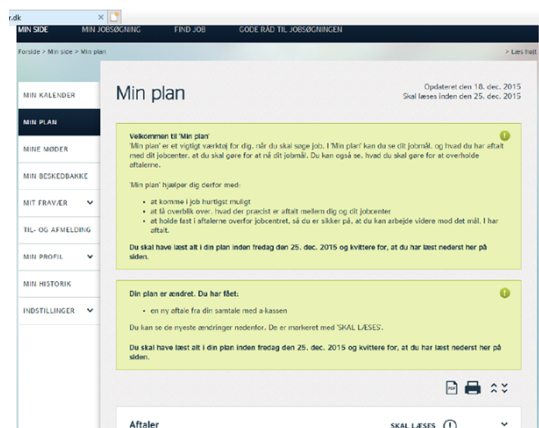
r.dk

MIN SIDE   MIN JOBSØGNING   FIND JOB   GODE RÅD TIL JOBSØGNINGEN

Forside > Min side > Min plan

< Læs højt

MIN KALENDER
MIN PLAN
MINE MØDER
MIN BESKEDBAKKE
MIT FRAVÆR
TIL- OG AFMELDING
MIN PROFIL
MIN HISTORIK
INDSTILLINGER

Min plan

Opdateret den 18. dec. 2015
Skal læses inden den 25. dec. 2015

Velkommen til 'Min plan'
'Min plan' er et vigtigt værktøj for dig, når du skal søge job. I 'Min plan' kan du se dit jobmål, og hvad du har aftalt med dit jobcenter, at du skal gøre for at nå dit jobmål. Du kan også se, hvad du skal gøre for at overholde aftalerne.

'Min plan' hjælper dig derfor med:

- at komme i job hurtigst muligt
- at få overblik over, hvad der præcist er aftalt mellem dig og dit jobcenter
- at holde fast i aftalerne overfor jobcentret, så du er sikker på, at du kan arbejde videre mod det mål, I har aftalt.

Du skal have læst alt i din plan inden fredag den 25. dec. 2015 og kvittere for, at du har læst nederst her på siden.

Din plan er ændret. Du har fået:

- en ny aftale fra din samtale med a-kassen

Du kan se de nyeste ændringer nedenfor. De er markeret med 'SKAL LÆSES'.

Du skal have læst alt i din plan inden fredag den 25. dec. 2015 og kvittere for, at du har læst nederst her på siden.

Aftaler   SKAL LÆSES